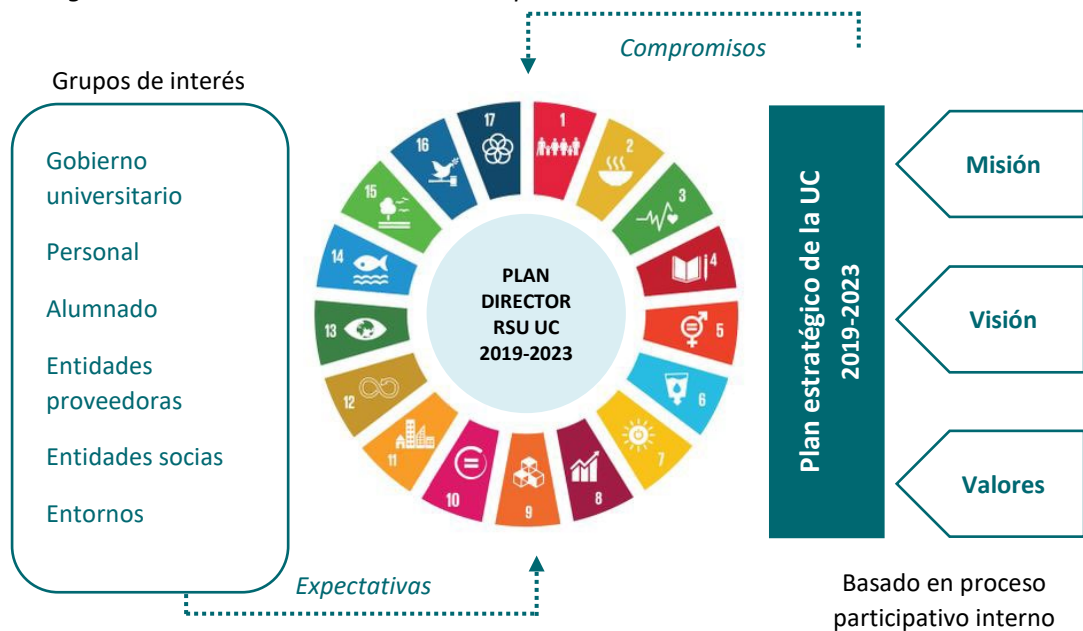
Compromisos

Grupos de interés

Gobierno universitario

Personal

Alumnado

Entidades proveedoras

Entidades socias

Entornos

Expectativas

17 1 2 3 4 5 6 7 8 9 10 11 12 13 14 15 16

PLAN DIRECTOR RSU UC 2019-2023

Plan estratégico de la UC 2019-2023

Misión

Visión

Valores

Basado en proceso participativo interno